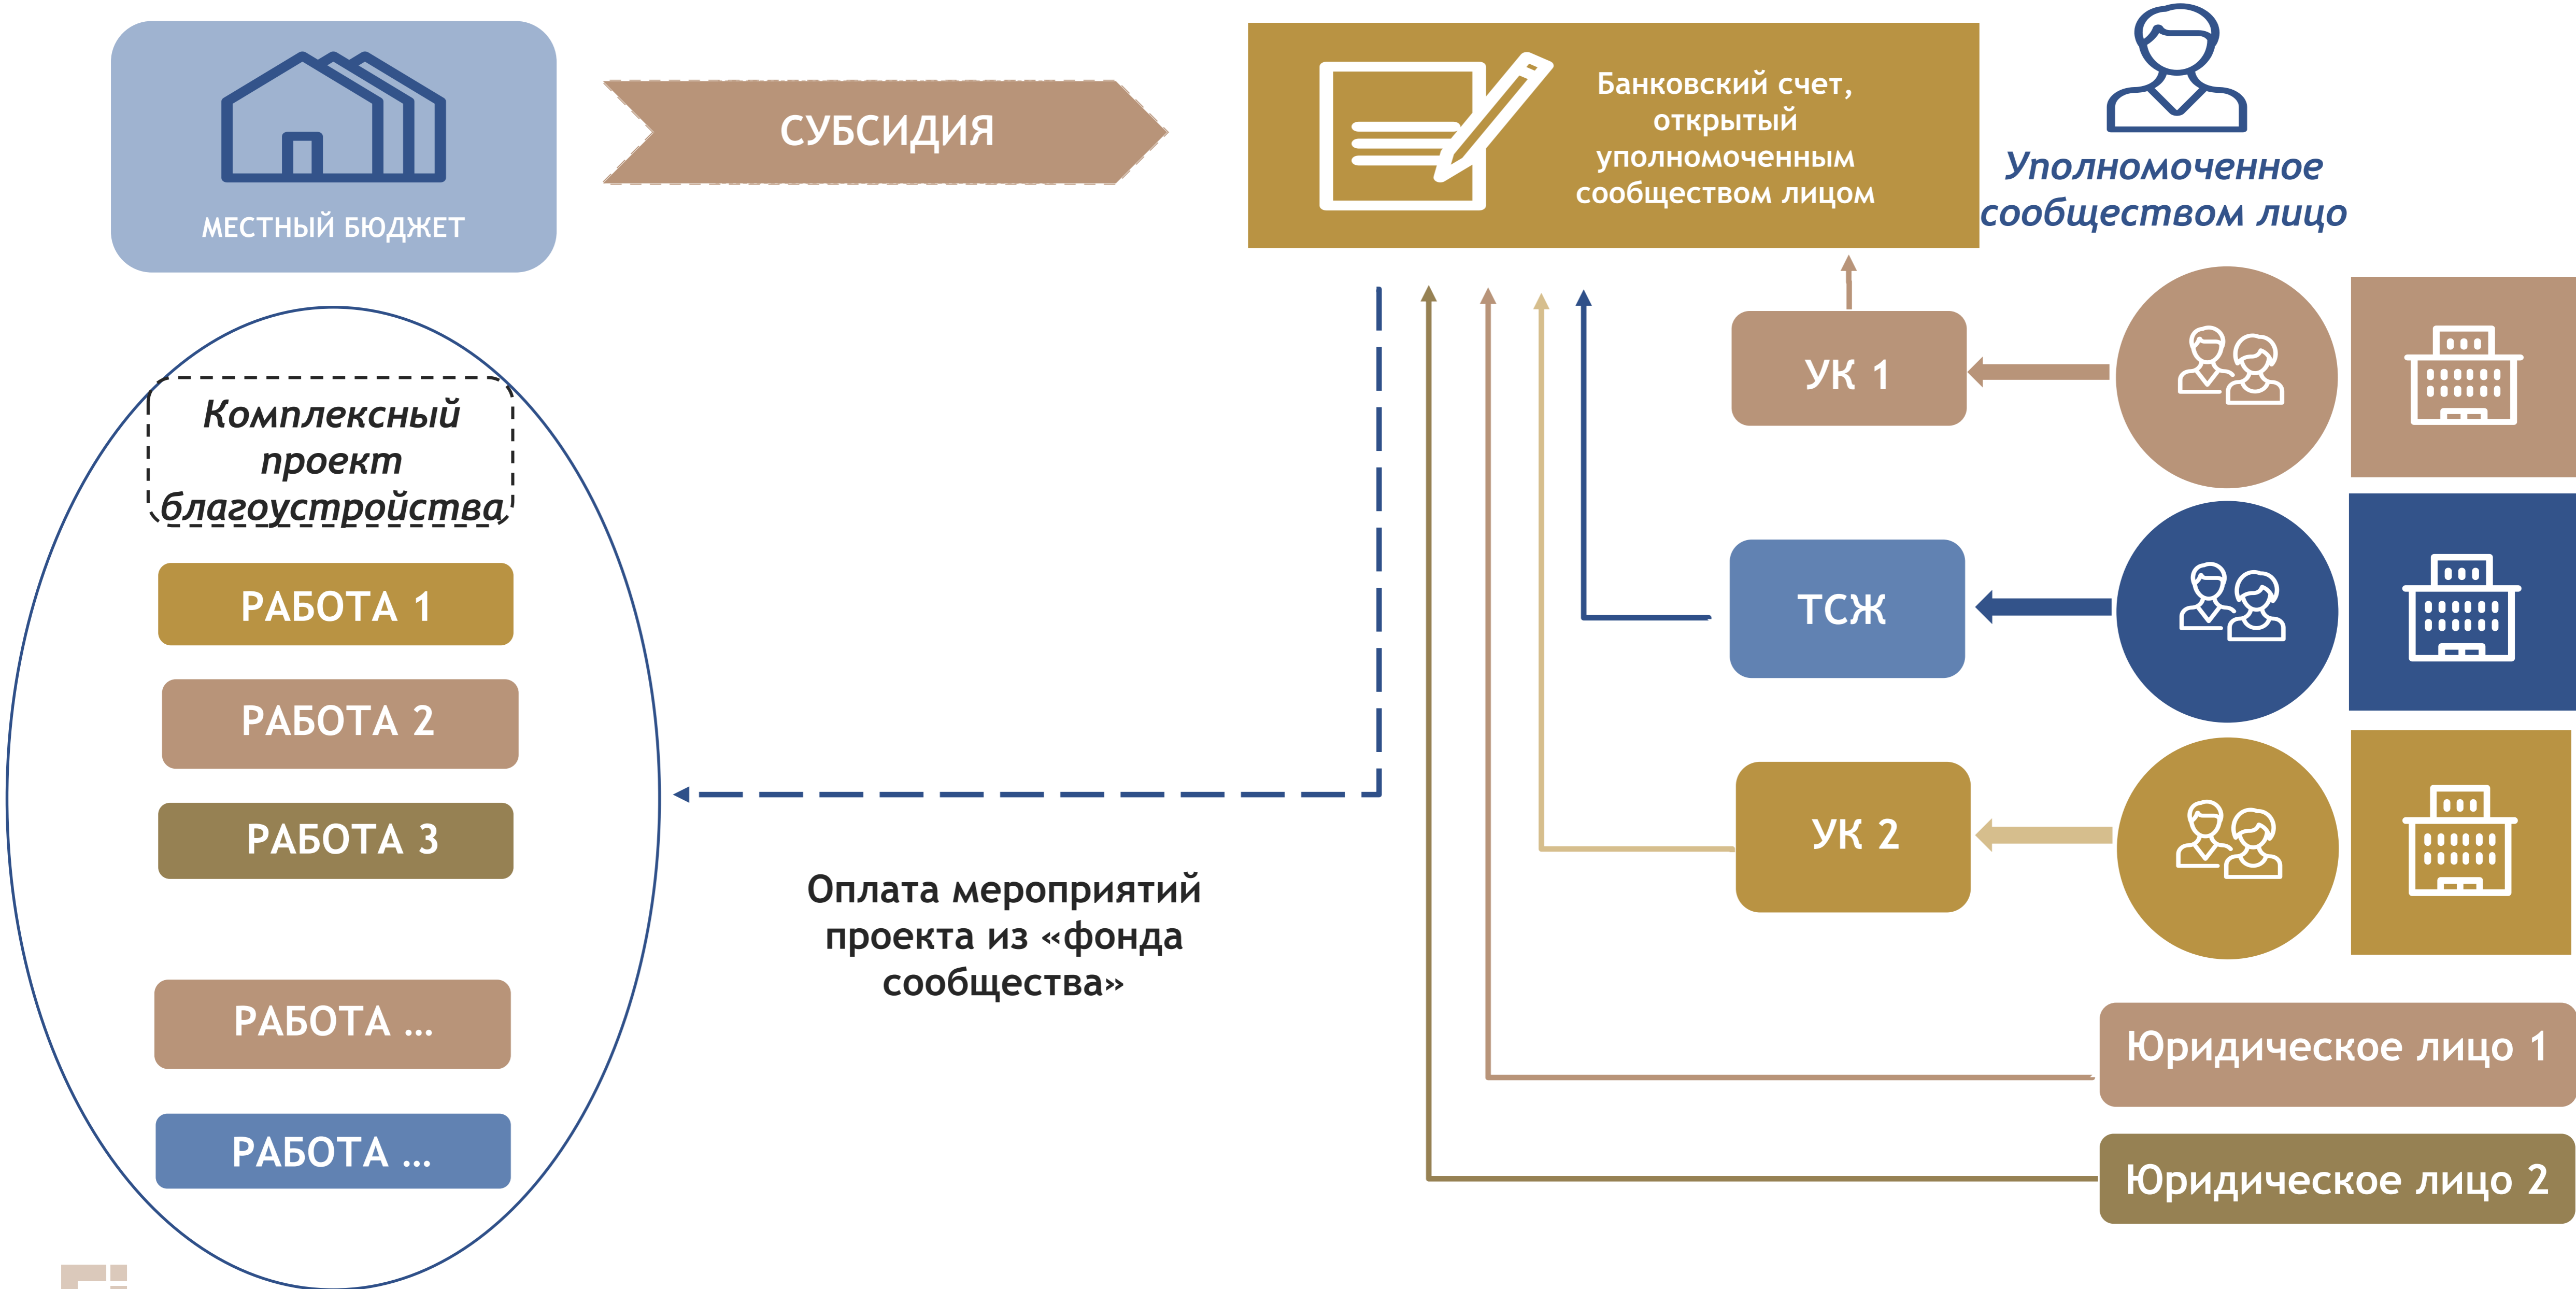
МЕСТНЫЙ БЮДЖЕТ

СУБСИДИЯ

Банковский счет, открытый уполномоченным сообществом лицом

Уполномоченное сообществом лицо

Комплексный проект благоустройства

РАБОТА 1

РАБОТА 2

РАБОТА 3

РАБОТА ...

РАБОТА ...

УК 1

ТСЖ

УК 2

Оплата мероприятий проекта из «фонда сообщества»

Юридическое лицо 1

Юридическое лицо 2